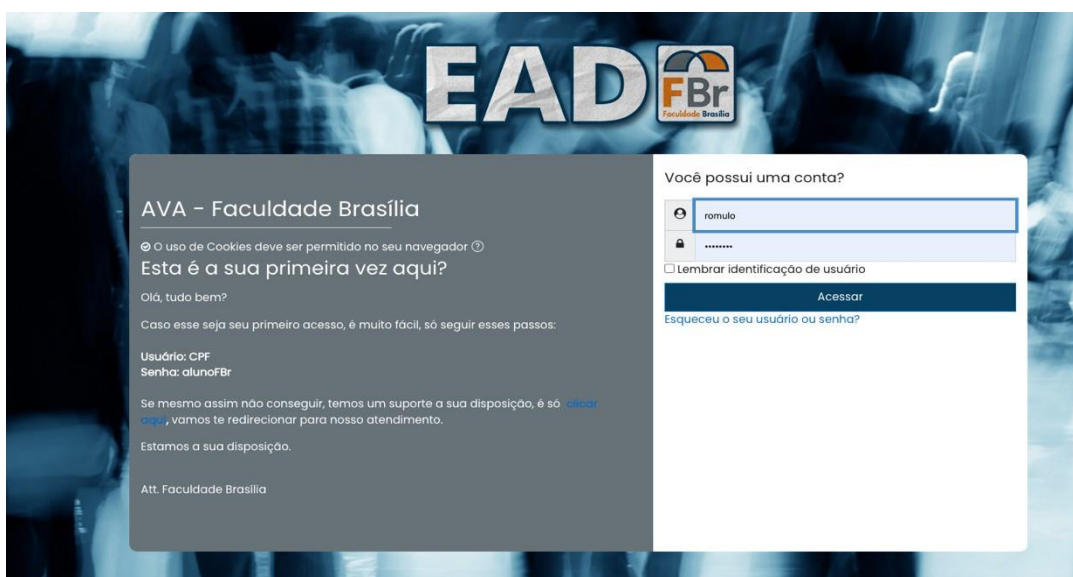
EAD FBr Faculdade Brasília

AVA - Faculdade Brasília

O uso de Cookies deve ser permitido no seu navegador

Esta é a sua primeira vez aqui?

Olá, tudo bem?

Caso esse seja seu primeiro acesso, é muito fácil, só seguir esses passos:

Usuário: CPF
Senha: alunoFBr

Se mesmo assim não conseguir, temos um suporte a sua disposição, é só clicar aqui, vamos te redirecionar para nosso atendimento.

Estamos a sua disposição.

Att. Faculdade Brasilia

Você possui uma conta?

romulo

•••••••••

Lembrar identificação de usuário

Acessar

Esqueceu o seu usuário ou senha?